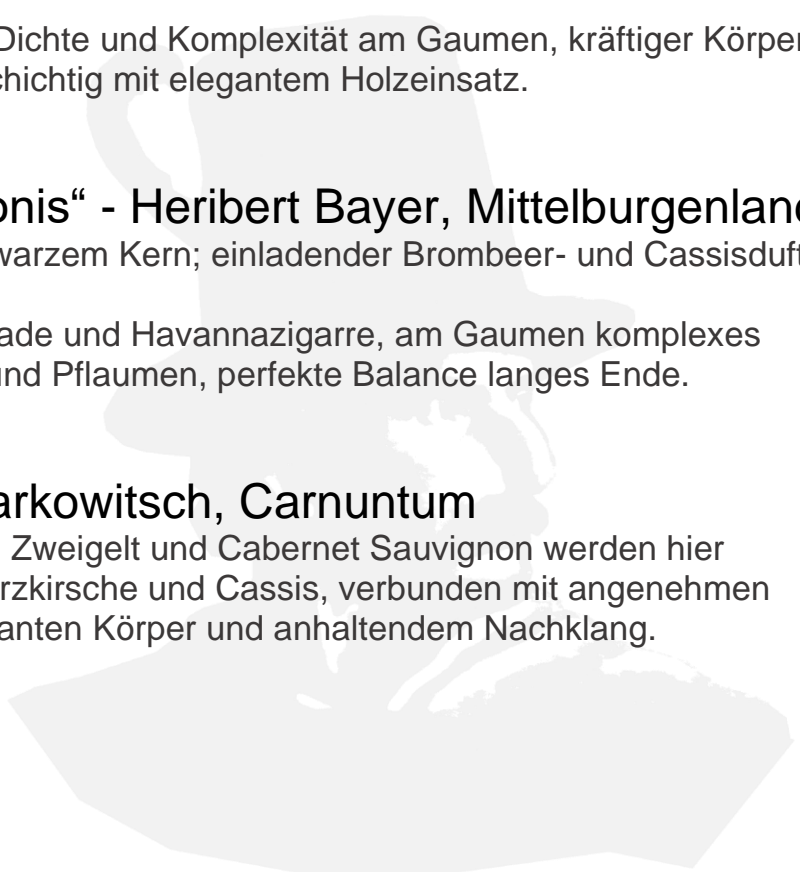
Dichte und Komplexität am Gaumen, kräftiger Körper chichtig mit elegantem Holzeinsatz.

onis" - Heribert Bayer, Mittelburgenlan
warzem Kern; einladender Brombeer- und Cassisduft

ade und Havannazigarre, am Gaumen komplexes und Pflaumen, perfekte Balance langes Ende.

arkowitsch, Carnuntum
Zweigelt und Cabernet Sauvignon werden hier rzkirsche und Cassis, verbunden mit angenehmen anten Körper und anhaltendem Nachklang.